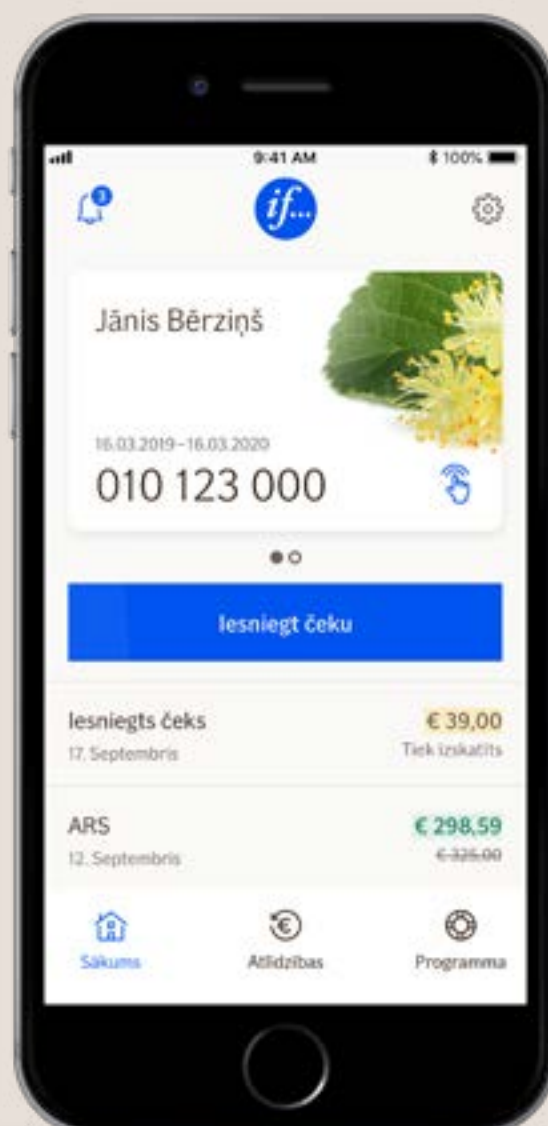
9:41 AM
100%

3

if...

Jānis Bērziņš

16.03.2019–16.03.2020
010 123 000

Iesniegt čeku

Iesniegts čeks
17. Septembris
€ 39,00
Tiek izskatīts

ARS
12. Septembris
€ 298,59
€ 325,00

Sākums
Atlīdzības
Programma